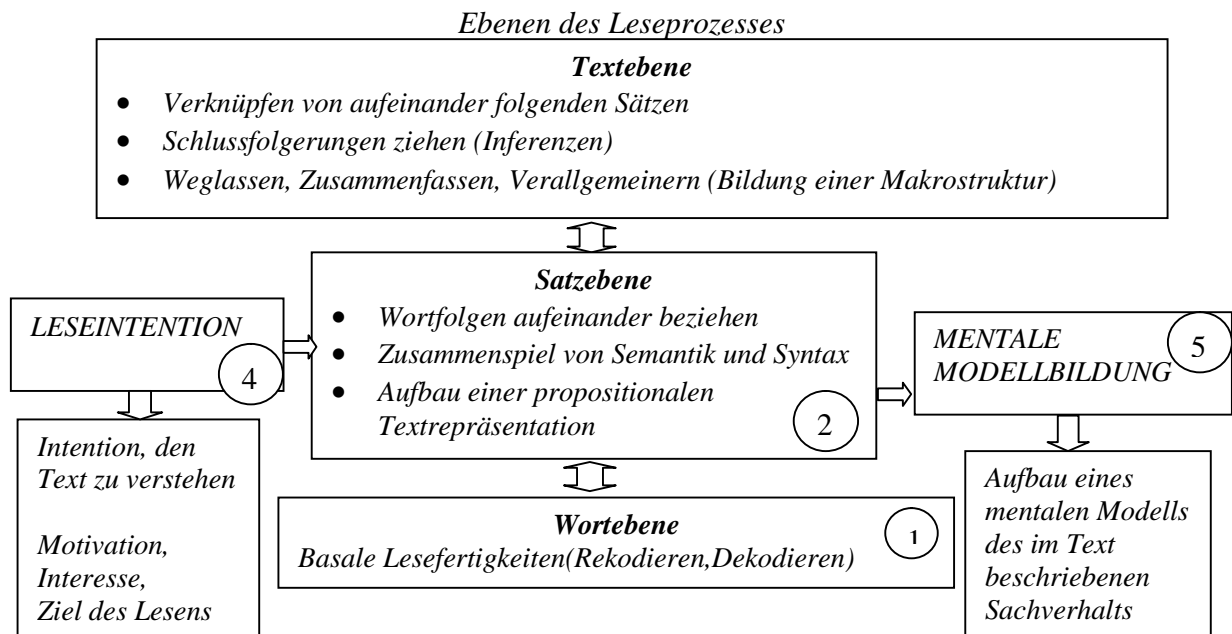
Ebenen des Leseprozesses

Textebene

- Verknüpfen von aufeinander folgenden Sätzen
- Schlussfolgerungen ziehen (Inferenzen)
- Weglassen, Zusammenfassen, Verallgemeinern (Bildung einer Makrostruktur)

LESEINTENTION

4

Satzebene

- Wortfolgen aufeinander beziehen
- Zusammenspiel von Semantik und Syntax
- Aufbau einer propositionalen Textrepräsentation

2

MENTALE MODELLBILDUNG

5

Intention, den Text zu verstehen

Motivation, Interesse, Ziel des Lesens

Wortebene

Basale Lesefertigkeiten(Rekodieren,Dekodieren)

1

Aufbau eines mentalen Modells des im Text beschriebenen Sachverhalts